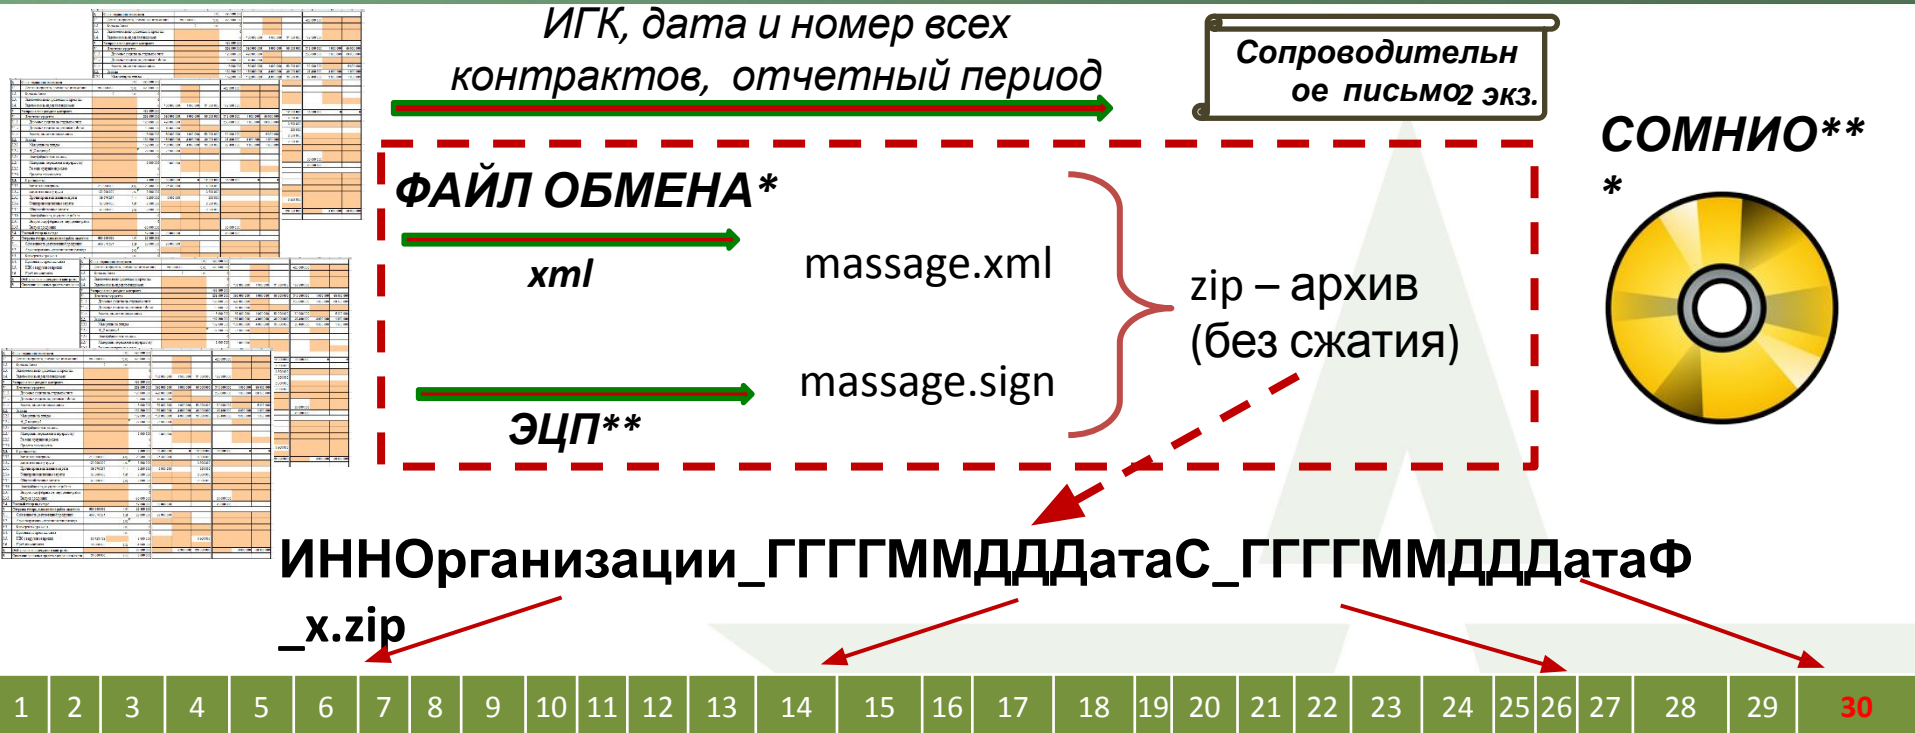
ИГК, дата и номер всех контрактов, отчетный период

Сопроводительное письмо2 экз.

СОМНИО***

ФАЙЛ ОБМЕНА*

xml

massage.xml

ЭЦП**

massage.sign

zip – архив (без сжатия)

ИННОрганизации_ГГГГММДДДатаС_ГГГГММДДДатаФ_x.zip

| 1 | 2 | 3 | 4 | 5 | 6 | 7 | 8 | 9 | 10 | 11 | 12 | 13 | 14 | 15 | 16 | 17 | 18 | 19 | 20 | 21 | 22 | 23 | 24 | 25 | 26 | 27 | 28 | 29 | 30 |
|---|---|---|---|---|---|---|---|---|---|---|---|---|---|---|---|---|---|---|---|---|---|---|---|---|---|---|---|---|---|